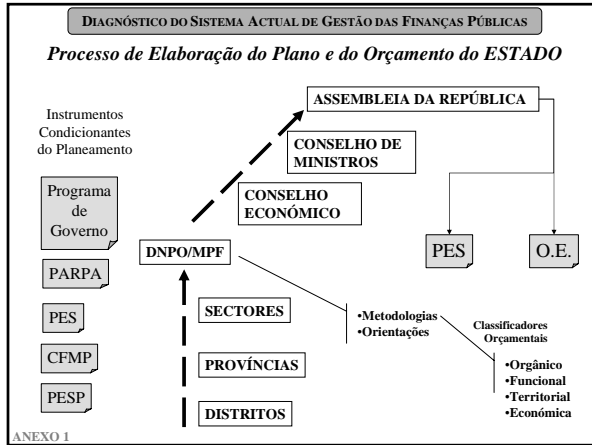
DIAGNÓSTICO DO SISTEMA ACTUAL DE GESTÃO DAS FINANÇAS PÚBLICAS

*Processo de Elaboração do Plano e do Orçamento do ESTADO*

Instrumentos Condicionantes do Planeamento

Programa de Governo

PARPA

PES

CFMP

PESP

ASSEMBLEIA DA REPÚBLICA

CONSELHO DE MINISTROS

CONSELHO ECONÓMICO

DNPO/MPF

PES

O.E.

SECTORES

PROVÍNCIAS

DISTRITOS

•Metodologias
•Orientações

Classificadores Orçamentais

•Orgânico
•Funcional
•Territorial
•Económica

ANEXO 1